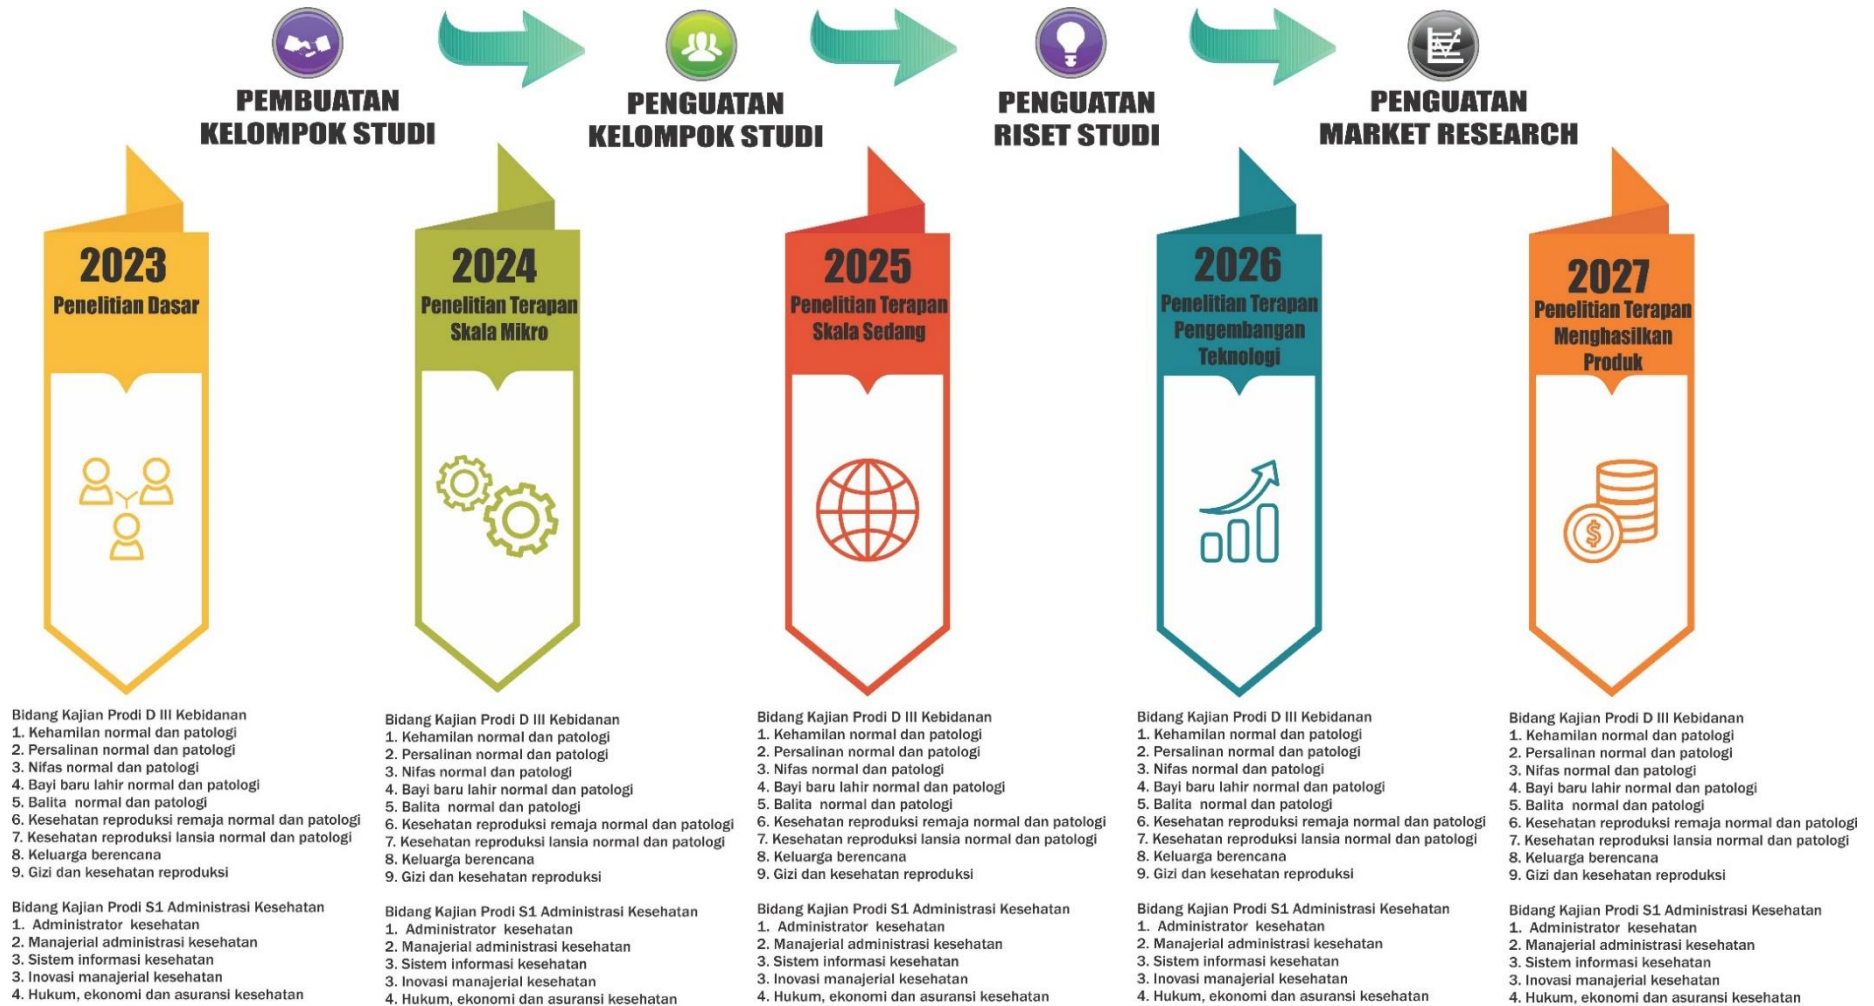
PEMBUATAN KELOMPOK STUDI

PENGUATAN KELOMPOK STUDI

PENGUATAN RISET STUDI

PENGUATAN MARKET RESEARCH

2023
Penelitian Dasar

2024
Penelitian Terapan Skala Mikro

2025
Penelitian Terapan Skala Sedang

2026
Penelitian Terapan Pengembangan Teknologi

2027
Penelitian Terapan Menghasilkan Produk

Bidang Kajian Prodi D III Kebidanan
1. Kehamilan normal dan patologi
2. Persalinan normal dan patologi
3. Nifas normal dan patologi
4. Bayi baru lahir normal dan patologi
5. Balita normal dan patologi
6. Kesehatan reproduksi remaja normal dan patologi
7. Kesehatan reproduksi lansia normal dan patologi
8. Keluarga berencana
9. Gizi dan kesehatan reproduksi

Bidang Kajian Prodi S1 Administrasi Kesehatan
1. Administrator kesehatan
2. Manajerial administrasi kesehatan
3. Sistem informasi kesehatan
3. Inovasi manajerial kesehatan
4. Hukum, ekonomi dan asuransi kesehatan

Bidang Kajian Prodi D III Kebidanan
1. Kehamilan normal dan patologi
2. Persalinan normal dan patologi
3. Nifas normal dan patologi
4. Bayi baru lahir normal dan patologi
5. Balita normal dan patologi
6. Kesehatan reproduksi remaja normal dan patologi
7. Kesehatan reproduksi lansia normal dan patologi
8. Keluarga berencana
9. Gizi dan kesehatan reproduksi

Bidang Kajian Prodi S1 Administrasi Kesehatan
1. Administrator kesehatan
2. Manajerial administrasi kesehatan
3. Sistem informasi kesehatan
3. Inovasi manajerial kesehatan
4. Hukum, ekonomi dan asuransi kesehatan

Bidang Kajian Prodi D III Kebidanan
1. Kehamilan normal dan patologi
2. Persalinan normal dan patologi
3. Nifas normal dan patologi
4. Bayi baru lahir normal dan patologi
5. Balita normal dan patologi
6. Kesehatan reproduksi remaja normal dan patologi
7. Kesehatan reproduksi lansia normal dan patologi
8. Keluarga berencana
9. Gizi dan kesehatan reproduksi

Bidang Kajian Prodi S1 Administrasi Kesehatan
1. Administrator kesehatan
2. Manajerial administrasi kesehatan
3. Sistem informasi kesehatan
3. Inovasi manajerial kesehatan
4. Hukum, ekonomi dan asuransi kesehatan

Bidang Kajian Prodi D III Kebidanan
1. Kehamilan normal dan patologi
2. Persalinan normal dan patologi
3. Nifas normal dan patologi
4. Bayi baru lahir normal dan patologi
5. Balita normal dan patologi
6. Kesehatan reproduksi remaja normal dan patologi
7. Kesehatan reproduksi lansia normal dan patologi
8. Keluarga berencana
9. Gizi dan kesehatan reproduksi

Bidang Kajian Prodi S1 Administrasi Kesehatan
1. Administrator kesehatan
2. Manajerial administrasi kesehatan
3. Sistem informasi kesehatan
3. Inovasi manajerial kesehatan
4. Hukum, ekonomi dan asuransi kesehatan

Bidang Kajian Prodi D III Kebidanan
1. Kehamilan normal dan patologi
2. Persalinan normal dan patologi
3. Nifas normal dan patologi
4. Bayi baru lahir normal dan patologi
5. Balita normal dan patologi
6. Kesehatan reproduksi remaja normal dan patologi
7. Kesehatan reproduksi lansia normal dan patologi
8. Keluarga berencana
9. Gizi dan kesehatan reproduksi

Bidang Kajian Prodi S1 Administrasi Kesehatan
1. Administrator kesehatan
2. Manajerial administrasi kesehatan
3. Sistem informasi kesehatan
3. Inovasi manajerial kesehatan
4. Hukum, ekonomi dan asuransi kesehatan